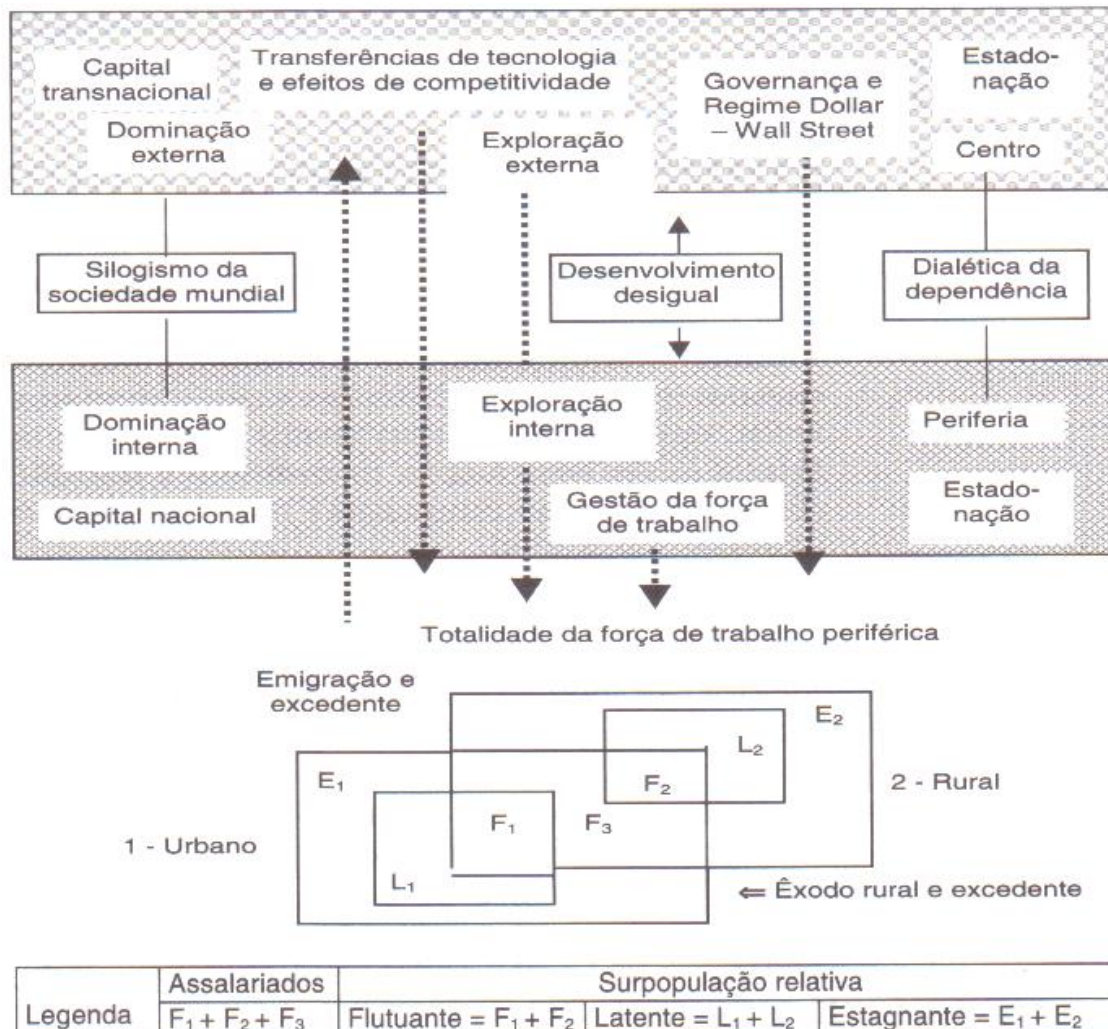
Capital transnacional

Transferências de tecnologia e efeitos de competitividade

Governança e Regime Dollar – Wall Street

Estado-nação

Dominação externa

Exploração externa

Centro

Silogismo da sociedade mundial

Desenvolvimento desigual

Dialética da dependência

Dominação interna

Exploração interna

Periferia

Capital nacional

Gestão da força de trabalho

Estado-nação

Totalidade da força de trabalho periférica

Emigração e excedente

$E_2$

$L_2$

$E_1$

$F_2$

2 - Rural

$F_1$

$F_3$

1 - Urbano

$L_1$

⇐ Êxodo rural e excedente

| Legenda | Assalariados | Surpopulação relativa | | |
|---|---|---|---|---|
| | $F_1 + F_2 + F_3$ | Flutuante = $F_1 + F_2$ | Latente = $L_1 + L_2$ | Estagnante = $E_1 + E_2$ |